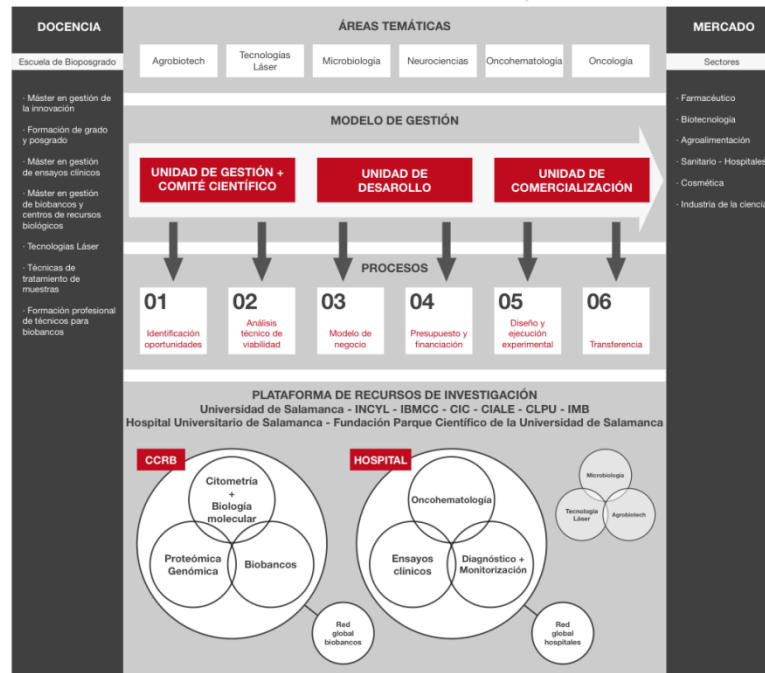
DOCENCIA

Escuela de Biposgrado

· Máster en gestión de la innovación

· Formación de grado y posgrado

· Máster en gestión de ensayos clínicos

· Máster en gestión de biobancos y centros de recursos biológicos

· Tecnologías Láser

· Técnicas de tratamiento de muestras

· Formación profesional de técnicos para biobancos

ÁREAS TEMÁTICAS

Agrobiotech

Tecnologías Láser

Microbiología

Neurociencias

Oncohematología

Oncología

MODELO DE GESTIÓN

UNIDAD DE GESTIÓN + COMITÉ CIENTÍFICO

UNIDAD DE DESAROLLO

UNIDAD DE COMERCIALIZACIÓN

PROCESOS

01 Identificación oportunidades

02 Análisis técnico de viabilidad

03 Modelo de negocio

04 Presupuesto y financiación

05 Diseño y ejecución experimental

06 Transferencia

PLATAFORMA DE RECURSOS DE INVESTIGACIÓN
Universidad de Salamanca - INCYL - IBMCC - CIC - CIALE - CLPU - IMB
Hospital Universitario de Salamanca - Fundación Parque Científico de la Universidad de Salamanca

CCRB

Citometría + Biología molecular

Proteómica Genómica

Biobancos

Red global biobancos

HOSPITAL

Oncohematología

Ensayos clínicos

Diagnóstico + Monitorización

Red global hospitales

Microbiología

Tecnología Láser

Agrobiotech

MERCADO

Sectores

· Farmacéutico

· Biotecnología

· Agroalimentación

· Sanitario - Hospitales

· Cosmética

· Industria de la ciencia